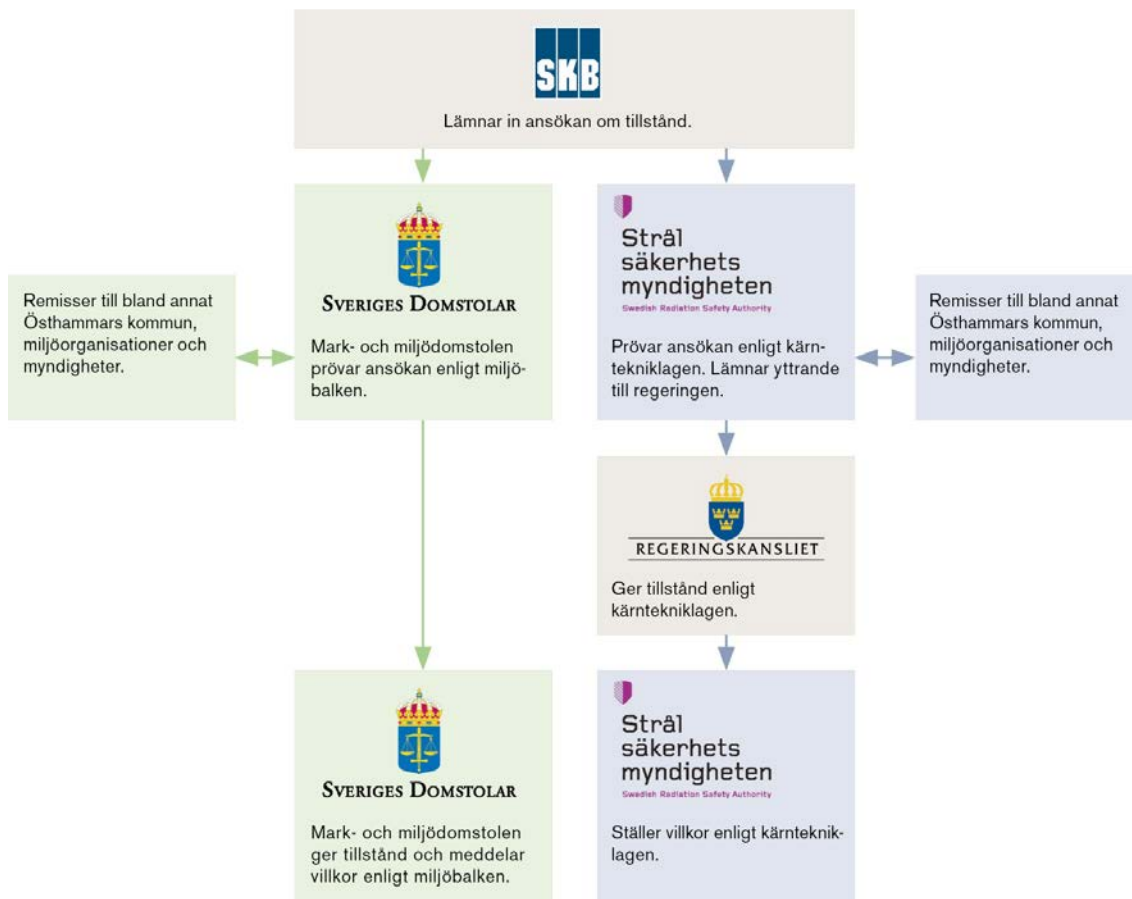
SKB

Lämnar in ansökan om tillstånd.

Remisser till bland annat Östhammars kommun, miljöorganisationer och myndigheter.

SVERIGES DOMSTOLAR

Mark- och miljödomstolen prövar ansökan enligt miljöbalken.

Strål säkerhets myndigheten
Swedish Radiation Safety Authority

Prövar ansökan enligt kärntekniklagen. Lämnar yttrande till regeringen.

Remisser till bland annat Östhammars kommun, miljöorganisationer och myndigheter.

REGERINGSKANSLIET

Ger tillstånd enligt kärntekniklagen.

SVERIGES DOMSTOLAR

Mark- och miljödomstolen ger tillstånd och meddelar villkor enligt miljöbalken.

Strål säkerhets myndigheten
Swedish Radiation Safety Authority

Ställer villkor enligt kärntekniklagen.